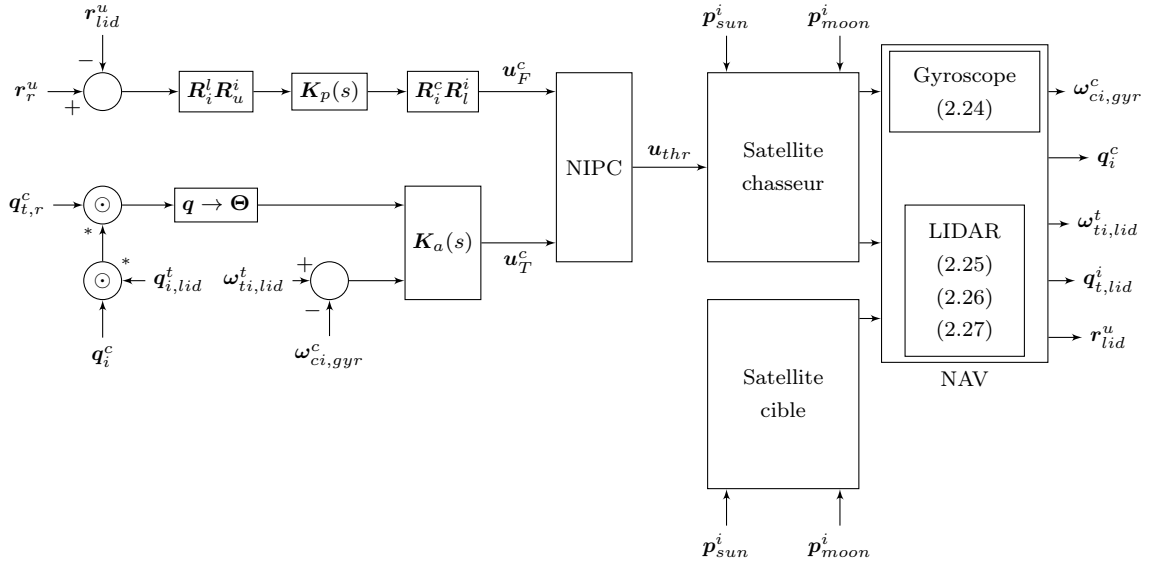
$\boldsymbol{r}_{lid}^{u}$

$-$

$\boldsymbol{r}_{r}^{u}$

$+$

$\boldsymbol{R}_{i}^{l}\boldsymbol{R}_{u}^{i}$

$\boldsymbol{K}_{p}(s)$

$\boldsymbol{R}_{i}^{c}\boldsymbol{R}_{l}^{i}$

$\boldsymbol{u}_{F}^{c}$

NIPC

$\boldsymbol{u}_{thr}$

$\boldsymbol{p}_{sun}^{i}$

$\boldsymbol{p}_{moon}^{i}$

Satellite chasseur

Gyroscope (2.24)

$\boldsymbol{\omega}_{ci,gyr}^{c}$

$\boldsymbol{q}_{i}^{c}$

$\boldsymbol{q}_{t,r}^{c}$

$\odot$

$\boldsymbol{q} \rightarrow \boldsymbol{\Theta}$

$*$

$\odot$

$*$

$\boldsymbol{q}_{i,lid}^{t}$

$\boldsymbol{q}_{i}^{c}$

$\boldsymbol{\omega}_{ti,lid}^{t}$

$+$

$-$

$\boldsymbol{\omega}_{ci,gyr}^{c}$

$\boldsymbol{K}_{a}(s)$

$\boldsymbol{u}_{T}^{c}$

LIDAR (2.25) (2.26) (2.27)

$\boldsymbol{\omega}_{ti,lid}^{t}$

$\boldsymbol{q}_{t,lid}^{i}$

$\boldsymbol{r}_{lid}^{u}$

NAV

Satellite cible

$\boldsymbol{p}_{sun}^{i}$

$\boldsymbol{p}_{moon}^{i}$